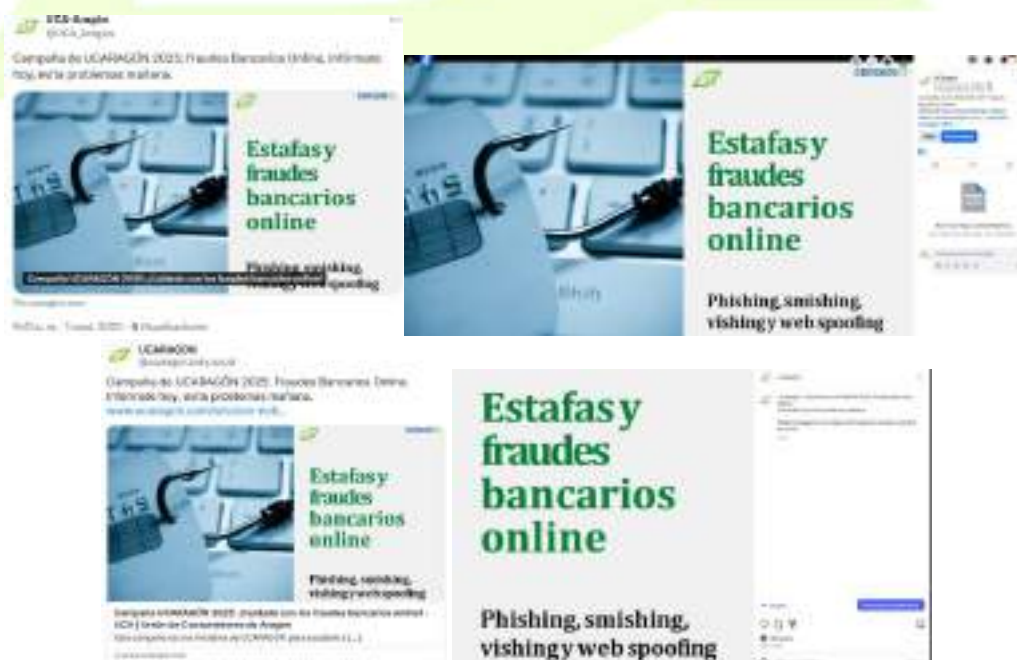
UCA-Aragón
@UCA_Aragon

Campaña de UCARAGÓN 2025: Fraudes Bancarios Online. Infórmate hoy, evita problemas mañana.

Estafas y fraudes bancarios online

Phishing, smishing, vishing y web spoofing

Campaña UCARAGÓN 2025: ¡Cuidado con los fraudes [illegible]

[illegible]

Estafas y fraudes bancarios online

Phishing, smishing, vishing y web spoofing

UCARAGON
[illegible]

Campaña de UCARAGÓN 2025: Fraudes Bancarios Online. Infórmate hoy, evita problemas mañana.
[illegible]

Estafas y fraudes bancarios online

Phishing, smishing, vishing y web spoofing

Campaña UCARAGÓN 2025: ¡Cuidado con los fraudes bancarios online! - UCA | Unión de Consumidores de Aragón
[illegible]

Estafas y fraudes bancarios online

Phishing, smishing, vishing y web spoofing